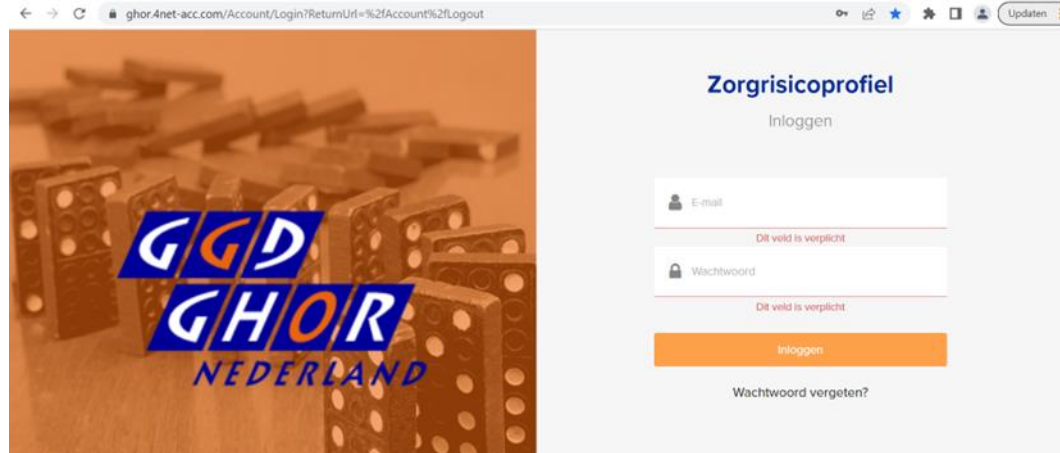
ghor.4net-acc.com/Account/Login?ReturnUrl=%2fAccount%2fLogout

Updaten

GGD
GHOR
NEDERLAND

Zorgrisicoprofiel

Inloggen

E-mail

Dit veld is verplicht

Wachtwoord

Dit veld is verplicht

Inloggen

Wachtwoord vergeten?